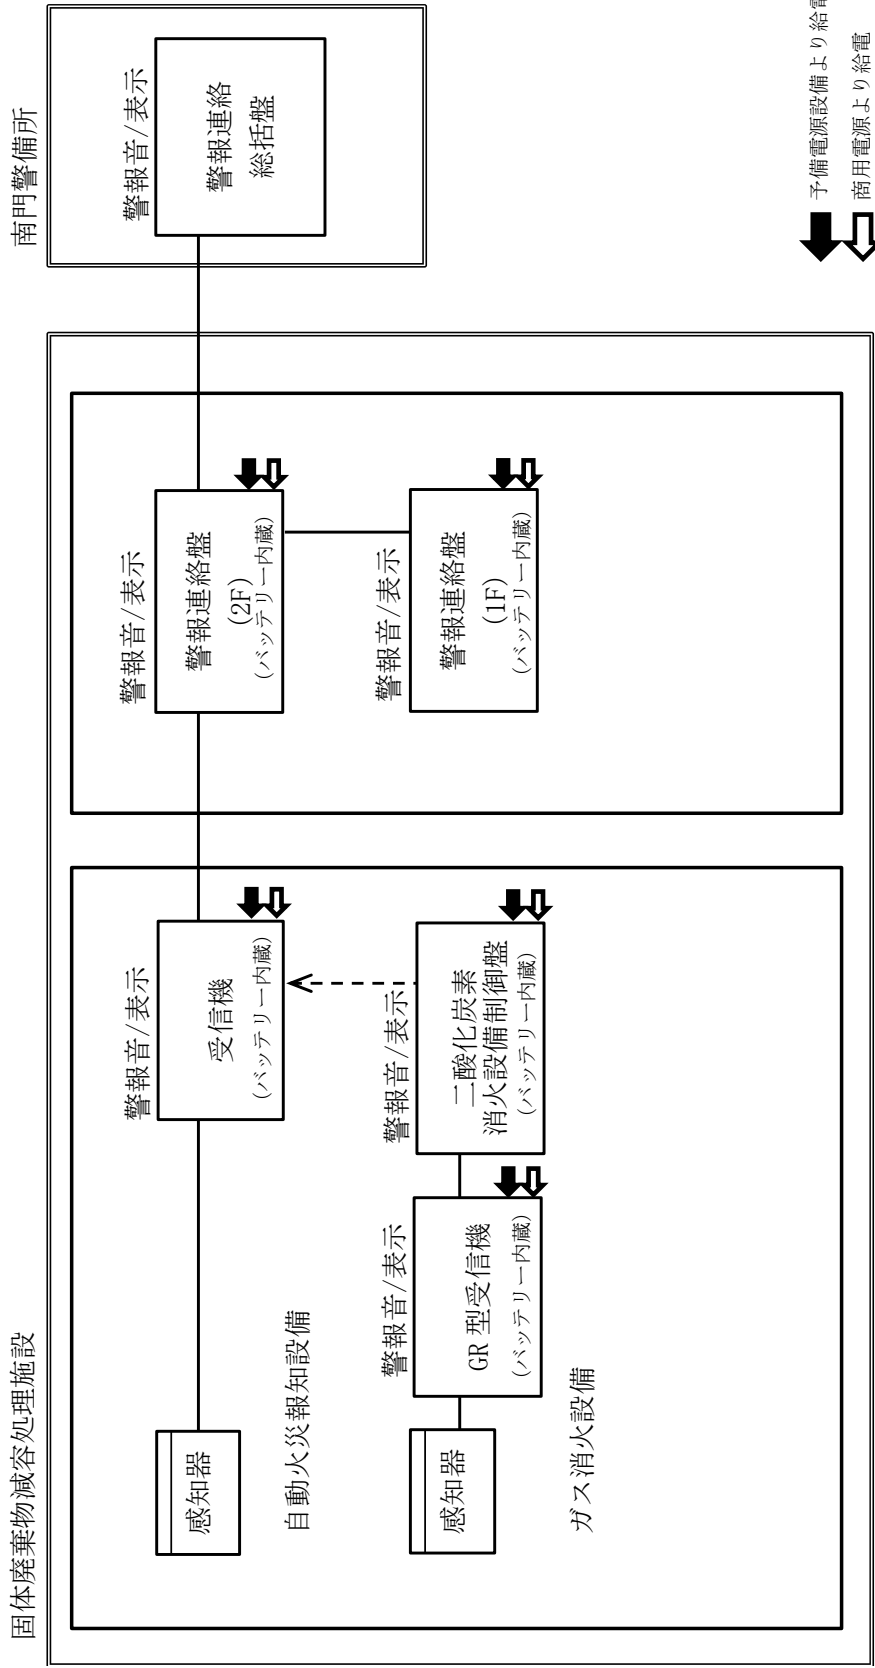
南門警備所

警報音/表示

警報連絡
総括盤

予備電源設備より給電
商用電源より給電

固体廃棄物減容処理施設

警報音/表示

警報連絡盤
(2F)
(バッテリー内蔵)

警報音/表示

警報連絡盤
(1F)
(バッテリー内蔵)

警報音/表示

受信機
(バッテリー内蔵)

警報音/表示

二酸化炭素
消火設備制御盤
(バッテリー内蔵)

警報音/表示

GR 型受信機
(バッテリー内蔵)

感知器

自動火災報知設備

感知器

ガス消火設備